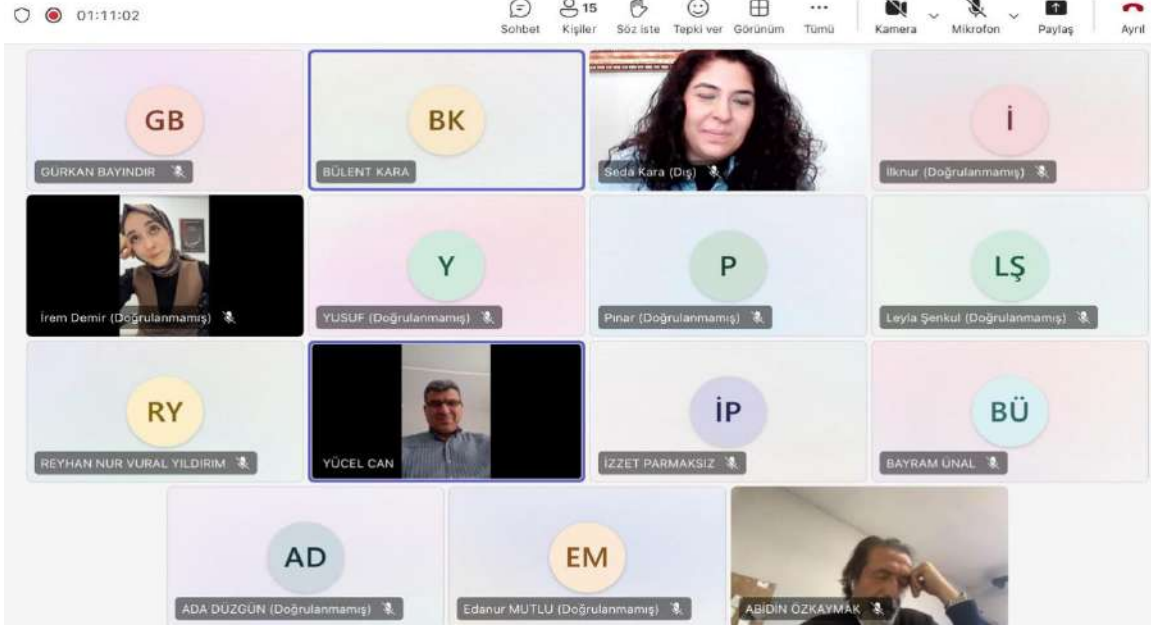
01:11:02

Sohbet
15
Kişiler
Söz iste
Tepki ver
Görünüm
...
Tümü
Kamera
Mikrofon
Paylaş
Ayrıl

GB
GÜRKAN BAYINDIR

BK
BÜLENT KARA

Seda Kara (Dış)

İ
İlknur (Doğrulanmamış)

İrem Demir (Doğrulanmamış)

Y
YUSUF (Doğrulanmamış)

P
Pınar (Doğrulanmamış)

LŞ
Leyla Şenkul (Doğrulanmamış)

RY
REYHAN NUR VURAL YILDIRIM

YÜCEL CAN

İP
İZZET PARMAKSIZ

BÜ
BAYRAM ÜNAL

AD
ADA DÜZGÜN (Doğrulanmamış)

EM
Edanur MUTLU (Doğrulanmamış)

ABİDİN ÖZKAYMAK